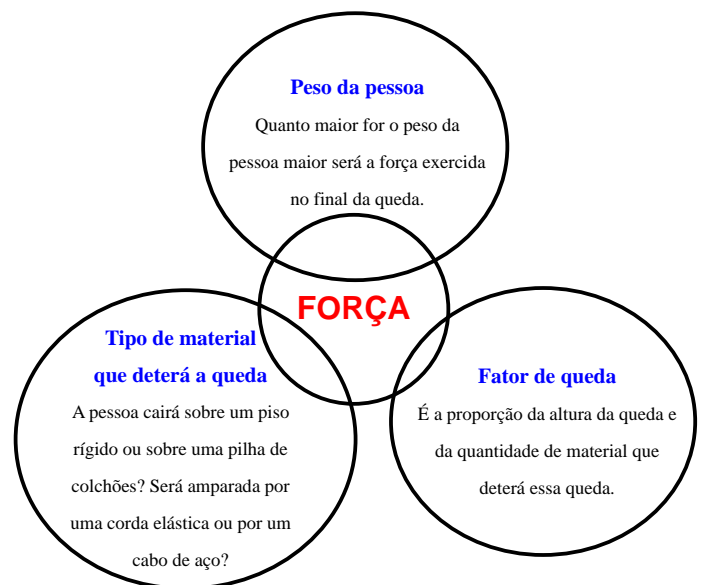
Peso da pessoa

Quanto maior for o peso da pessoa maior será a força exercida no final da queda.

FORÇA

Tipo de material que deterá a queda

A pessoa cairá sobre um piso rígido ou sobre uma pilha de colchões? Será amparada por uma corda elástica ou por um cabo de aço?

Fator de queda

É a proporção da altura da queda e da quantidade de material que deterá essa queda.